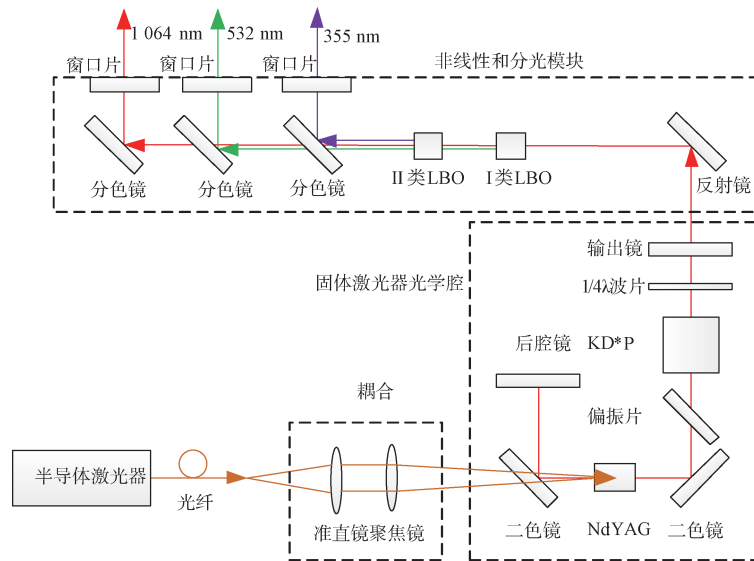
1 064 nm
532 nm
355 nm
窗口片
窗口片
窗口片
非线性和分光模块
分色镜
分色镜
分色镜
II类LBO
I类LBO
反射镜
输出镜
固体激光器光学腔
1/4λ波片
后腔镜
KD*P
耦合
偏振片
半导体激光器
光纤
准直镜聚焦镜
二色镜
NdYAG
二色镜